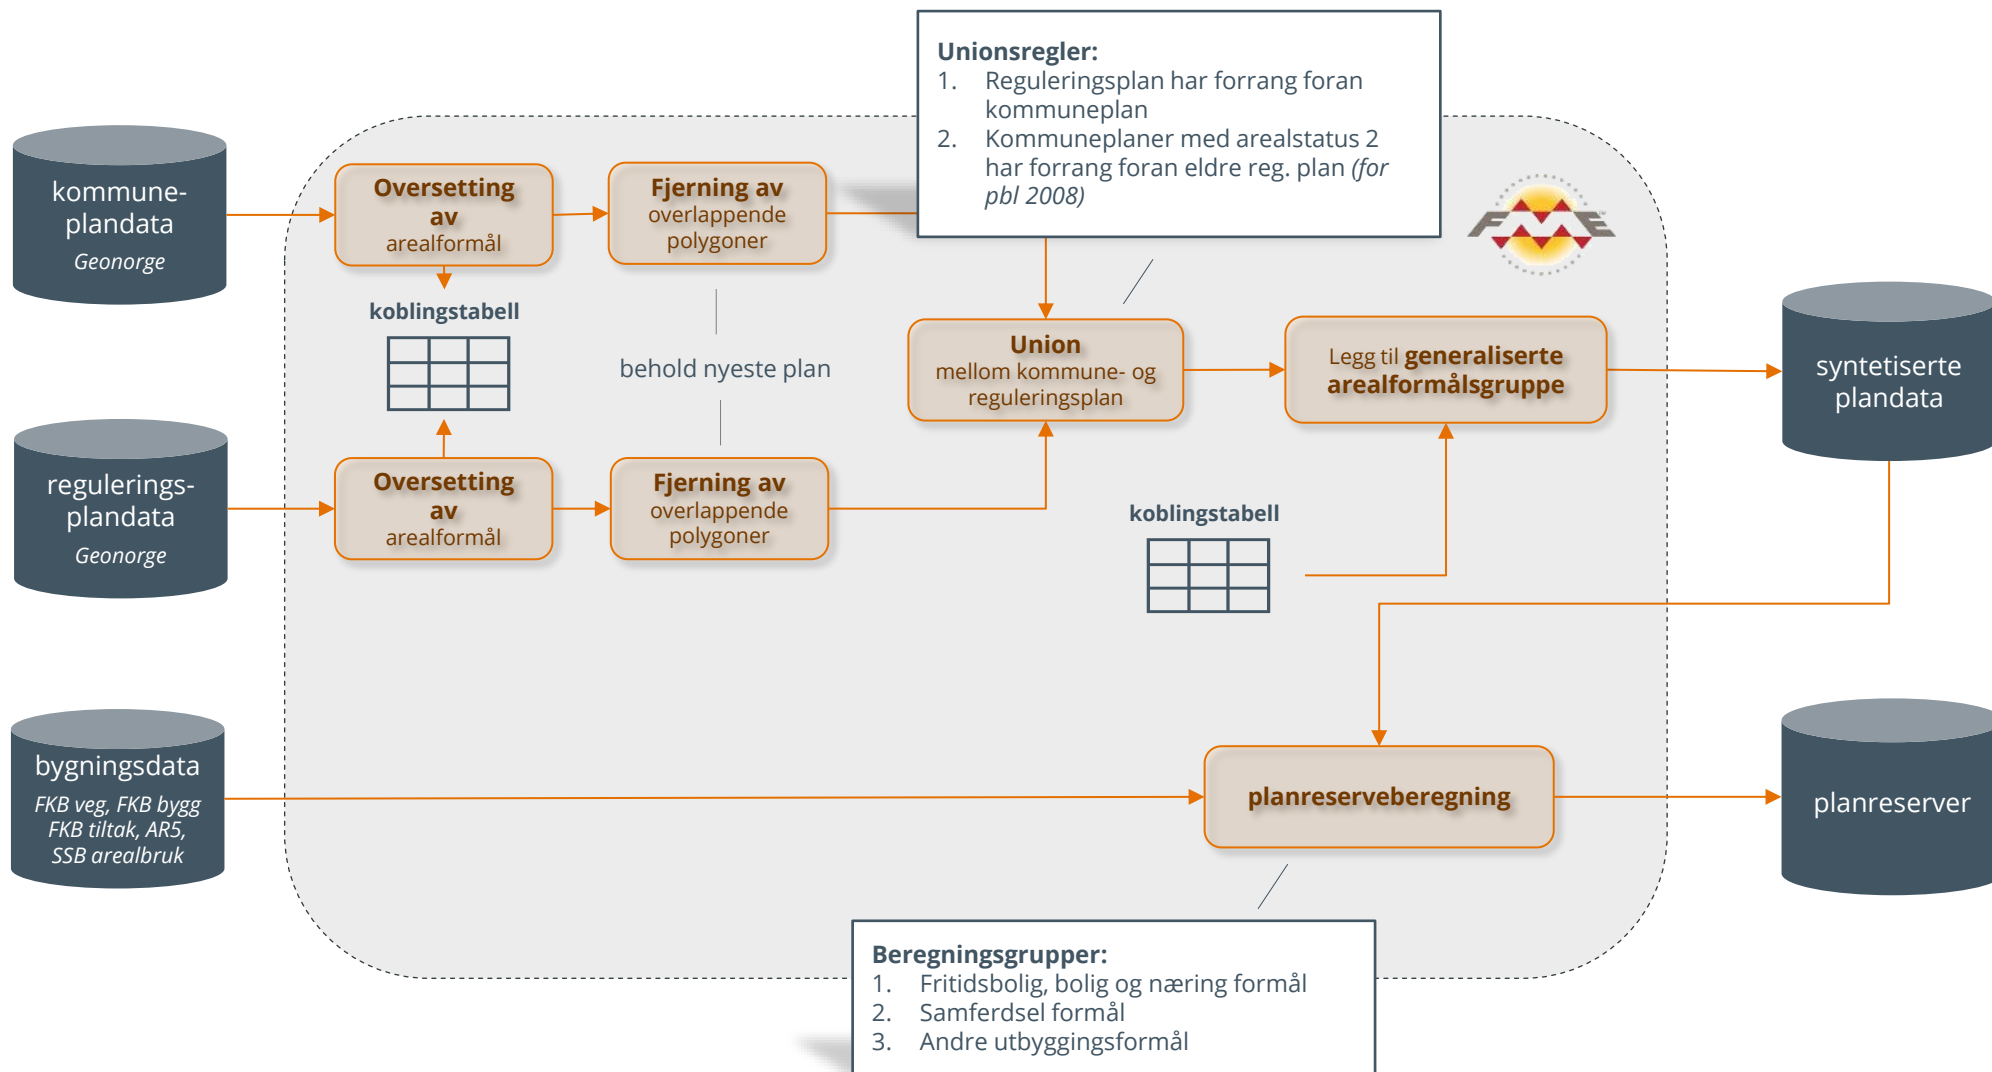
kommune-plandata
Geonorge

reguleringsplandata
Geonorge

bygningsdata
FKB veg, FKB bygg FKB tiltak, AR5, SSB arealbruk

Oversetting av arealformål

koblingstabell

Oversetting av arealformål

Fjerning av overlappende polygoner

behold nyeste plan

Fjerning av overlappende polygoner

Unionsregler:
1. Reguleringsplan har forrang foran kommuneplan
2. Kommuneplaner med arealstatus 2 har forrang foran eldre reg. plan *(for pbl 2008)*

Union mellom kommune- og reguleringsplan

Legg til generaliserte arealformålsgruppe

koblingstabell

syntetiserte plandata

planreserveberegning

planreserver

Beregningsgrupper:
1. Fritidsbolig, bolig og næring formål
2. Samferdsel formål
3. Andre utbyggingsformål